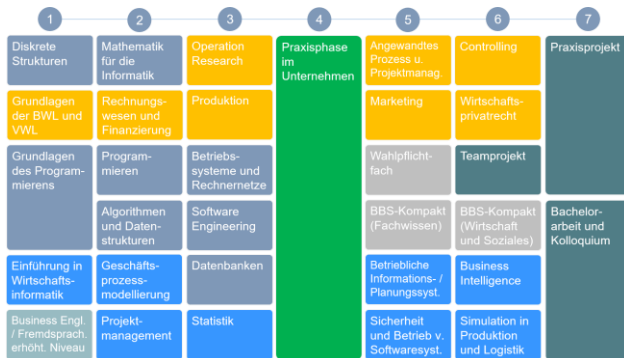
| 1 | 2 | 3 | 4 | 5 | 6 | 7 |
|---|---|---|---|---|---|---|
| Diskrete Strukturen | Mathematik für die Informatik | Operation Research | Praxisphase im Unternehmen | Angewandtes Prozess u. Projektmanag. | Controlling | Praxisprojekt |
| Grundlagen der BWL und VWL | Rechnungswesen und Finanzierung | Produktion | | Marketing | Wirtschaftsprivatrecht | |
| Grundlagen des Programmierens | Programmieren | Betriebssysteme und Rechnernetze | | Wahlpflichtfach | Teamprojekt | |
| | Algorithmen und Datenstrukturen | Software Engineering | | BBS-Kompakt (Fachwissen) | BBS-Kompakt (Wirtschaft und Soziales) | Bachelorarbeit und Kolloquium |
| Einführung in Wirtschaftsinformatik | Geschäftsprozessmodellierung | Datenbanken | | Betriebliche Informations- / Planungssyst. | Business Intelligence | |
| Business Engl. / Fremdsprach. erhöht. Niveau | Projektmanagement | Statistik | | Sicherheit und Betrieb v. Softwaresyst. | Simulation in Produktion und Logistik | |